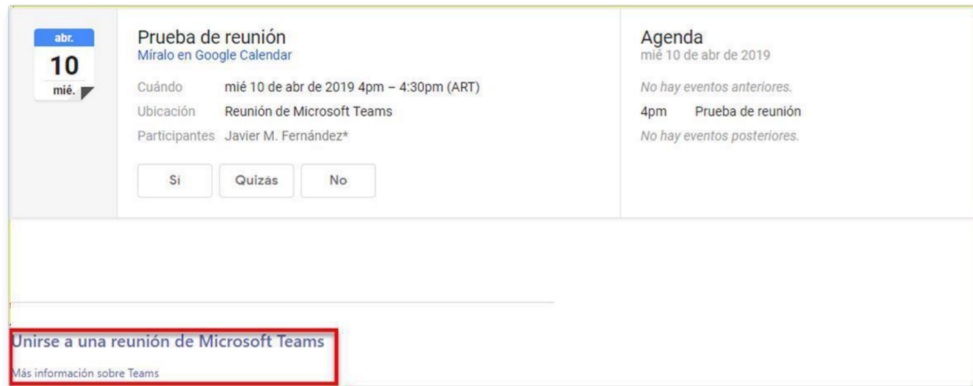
abr.
10
mié.

Prueba de reunión
Míralo en Google Calendar

Cuándo mié 10 de abr de 2019 4pm – 4:30pm (ART)
Ubicación Reunión de Microsoft Teams
Participantes Javier M. Fernández*

Sí Quizás No

Agenda
mié 10 de abr de 2019

No hay eventos anteriores.
4pm Prueba de reunión
No hay eventos posteriores.

Unirse a una reunión de Microsoft Teams
Más información sobre Teams